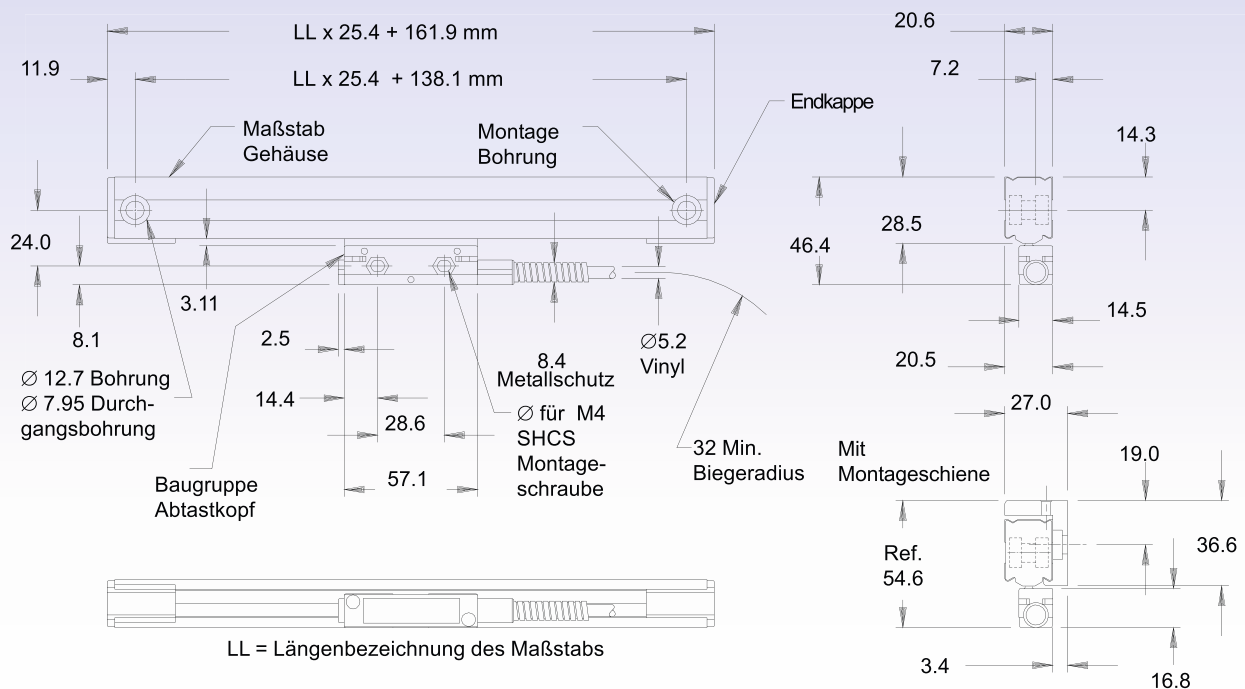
LL x 25.4 + 161.9 mm

11.9

LL x 25.4 + 138.1 mm

Maßstab Gehäuse

Montage Bohrung

Endkappe

24.0

3.11

8.1

2.5

8.4 Metallschutz

$\varnothing$5.2 Vinyl

$\varnothing$ 12.7 Bohrung
$\varnothing$ 7.95 Durchgangsbohrung

14.4

28.6

$\varnothing$ für M4 SHCS Montageschraube

32 Min. Biegeradius

57.1

Baugruppe Abtastkopf

LL = Längenbezeichnung des Maßstabs

20.6

7.2

14.3

28.5

46.4

14.5

20.5

27.0

Mit Montageschiene

19.0

Ref. 54.6

36.6

3.4

16.8